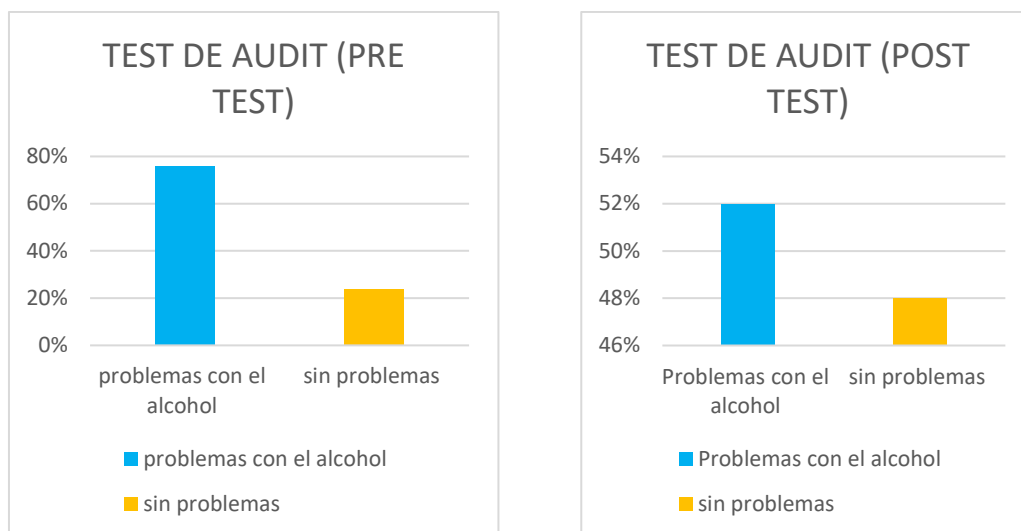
TEST DE AUDIT (PRE TEST)

80%
60%
40%
20%
0%

problemas con el alcohol
sin problemas

problemas con el alcohol
sin problemas

TEST DE AUDIT (POST TEST)

54%
52%
50%
48%
46%

Problemas con el alcohol
sin problemas

Problemas con el alcohol
sin problemas